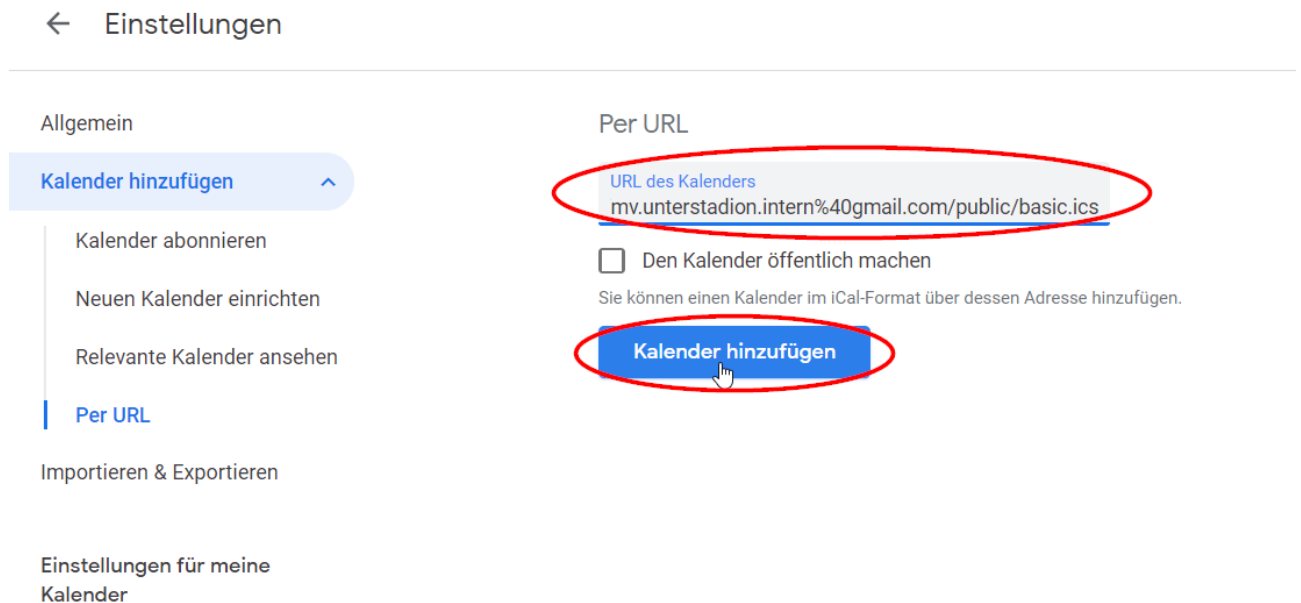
Einstellungen

Allgemein

Kalender hinzufügen

Kalender abonnieren

Neuen Kalender einrichten

Relevante Kalender ansehen

Per URL

Importieren & Exportieren

Einstellungen für meine Kalender

Per URL

URL des Kalenders
mv.unterstadion.intern%40gmail.com/public/basic.ics

Den Kalender öffentlich machen

Sie können einen Kalender im iCal-Format über dessen Adresse hinzufügen.

Kalender hinzufügen